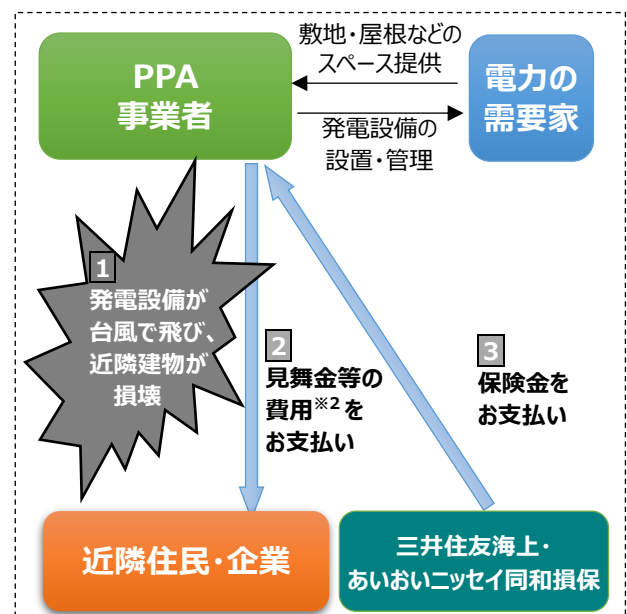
PPA
事業者

敷地・屋根などのスペース提供

電力の需要家

発電設備の設置・管理

1
発電設備が台風で飛び、近隣建物が損壊

2
見舞金等の費用$^{※2}$をお支払い

3
保険金をお支払い

近隣住民・企業

三井住友海上・あいおいニッセイ同和損保